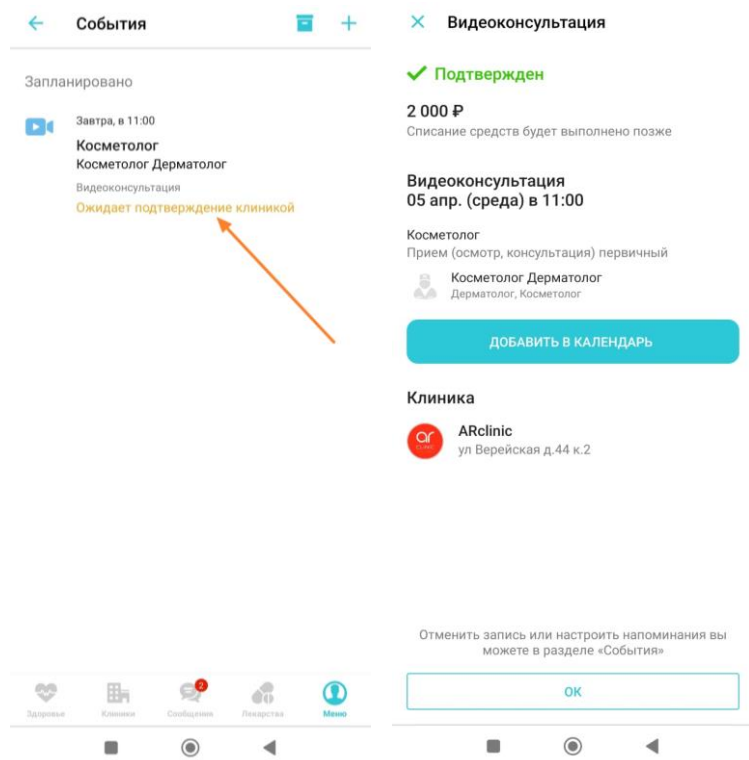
События

Запланировано

Завтра, в 11:00
Косметолог
Косметолог Дерматолог
Видеоконсультация
Ожидает подтверждение клиникой

Здоровье Клиники 2 Сообщения Лекарства Меню

Видеоконсультация

Подтвержден

2 000 ₽
Списание средств будет выполнено позже

Видеоконсультация
05 апр. (среда) в 11:00

Косметолог
Прием (осмотр, консультация) первичный

Косметолог Дерматолог
Дерматолог, Косметолог

ДОБАВИТЬ В КАЛЕНДАРЬ

Клиника

ar
ARclinic
ул Верейская д.44 к.2

Отменить запись или настроить напоминания вы можете в разделе «События»

OK